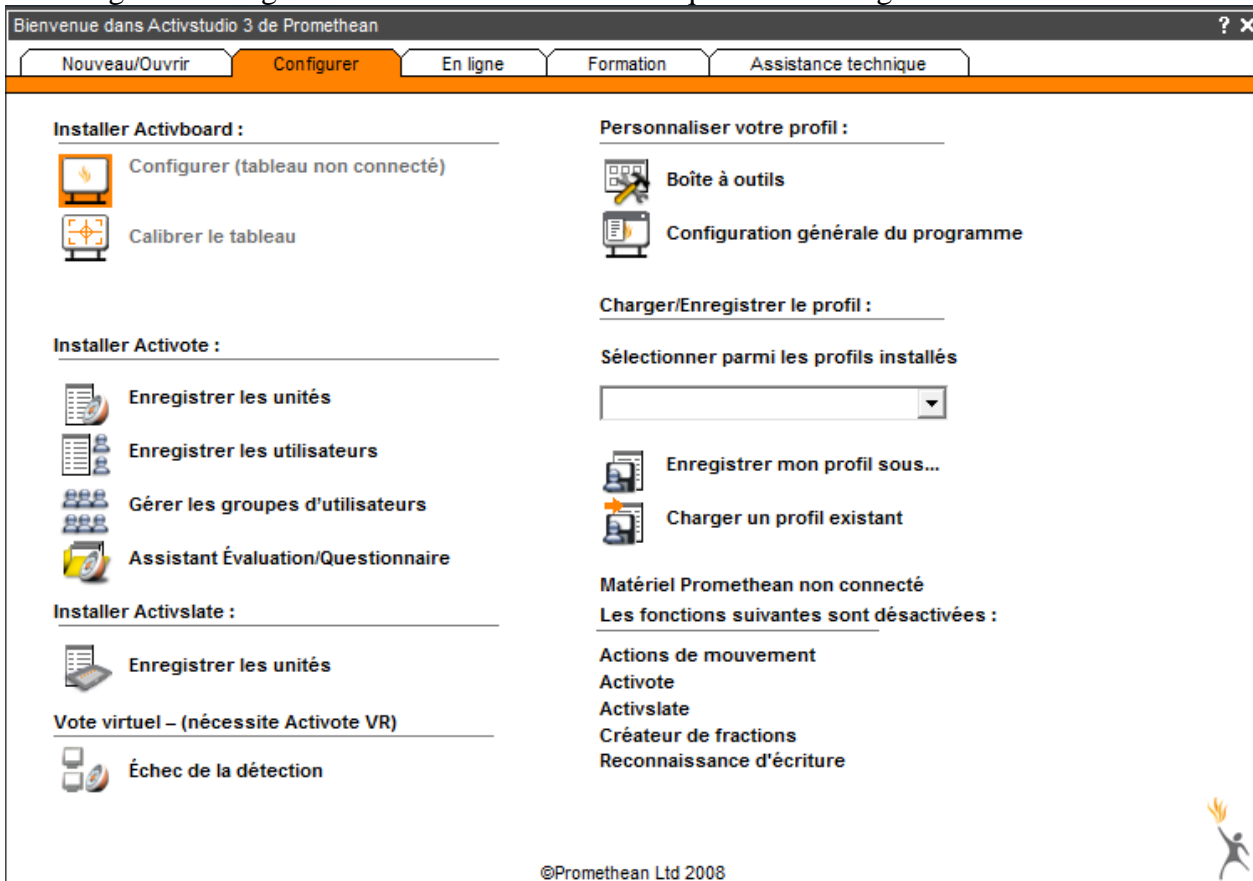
Bienvenue dans Activstudio 3 de Promethean

? X

Nouveau/Ouvrir | Configurer | En ligne | Formation | Assistance technique

Installer Activboard :

Configurer (tableau non connecté)

Calibrer le tableau

Installer Activote :

Enregistrer les unités

Enregistrer les utilisateurs

Gérer les groupes d'utilisateurs

Assistant Évaluation/Questionnaire

Installer Activslate :

Enregistrer les unités

Vote virtuel – (nécessite Activote VR)

Échec de la détection

Personnaliser votre profil :

Boîte à outils

Configuration générale du programme

Charger/Enregistrer le profil :

Sélectionner parmi les profils installés

Enregistrer mon profil sous...

Charger un profil existant

Matériel Promethean non connecté

Les fonctions suivantes sont désactivées :

Actions de mouvement
Activote
Activslate
Créateur de fractions
Reconnaissance d'écriture

©Promethean Ltd 2008